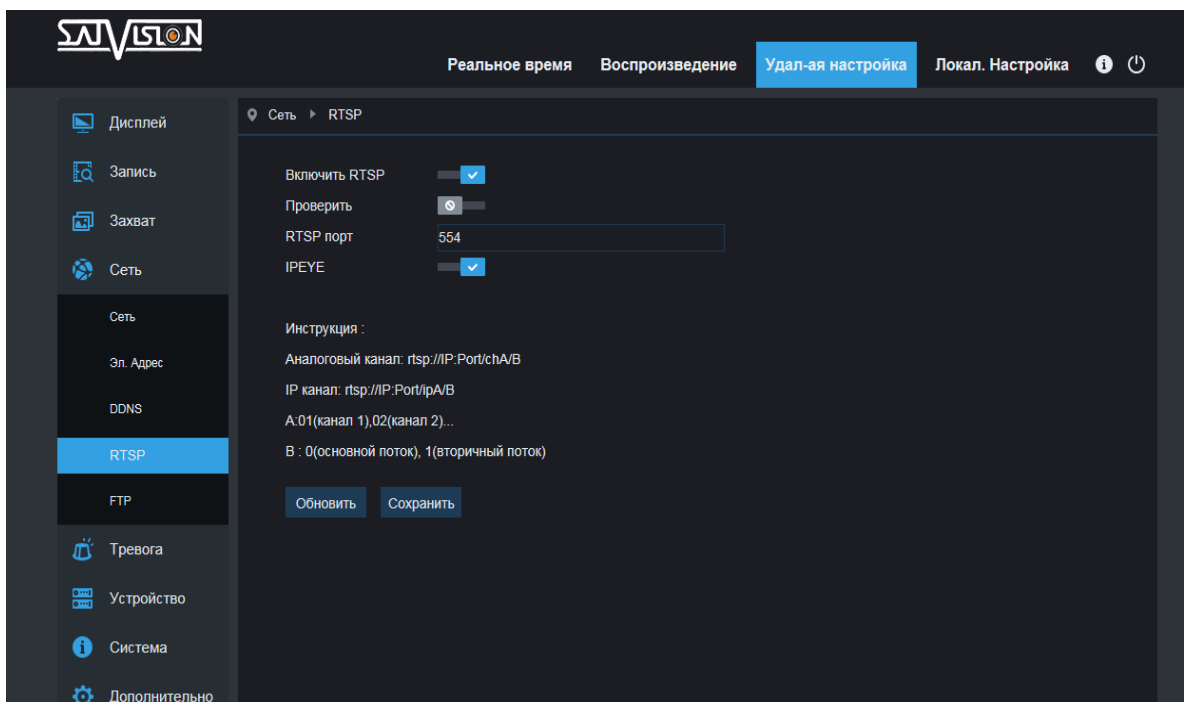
SATVISION

Реальное время Воспроизведение Удал-ая настройка Локал. Настройка

Дисплей
Запись
Захват
Сеть
Сеть
Эл. Адрес
DDNS
RTSP
FTP
Тревога
Устройство
Система
Дополнительно

Сеть ▸ RTSP

Включить RTSP
Проверить
RTSP порт 554
IPEYE

Инструкция :
Аналоговый канал: rtsp://IP:Port/chA/B
IP канал: rtsp://IP:Port/ipA/B
A:01(канал 1),02(канал 2)...
B : 0(основной поток), 1(вторичный поток)

Обновить Сохранить